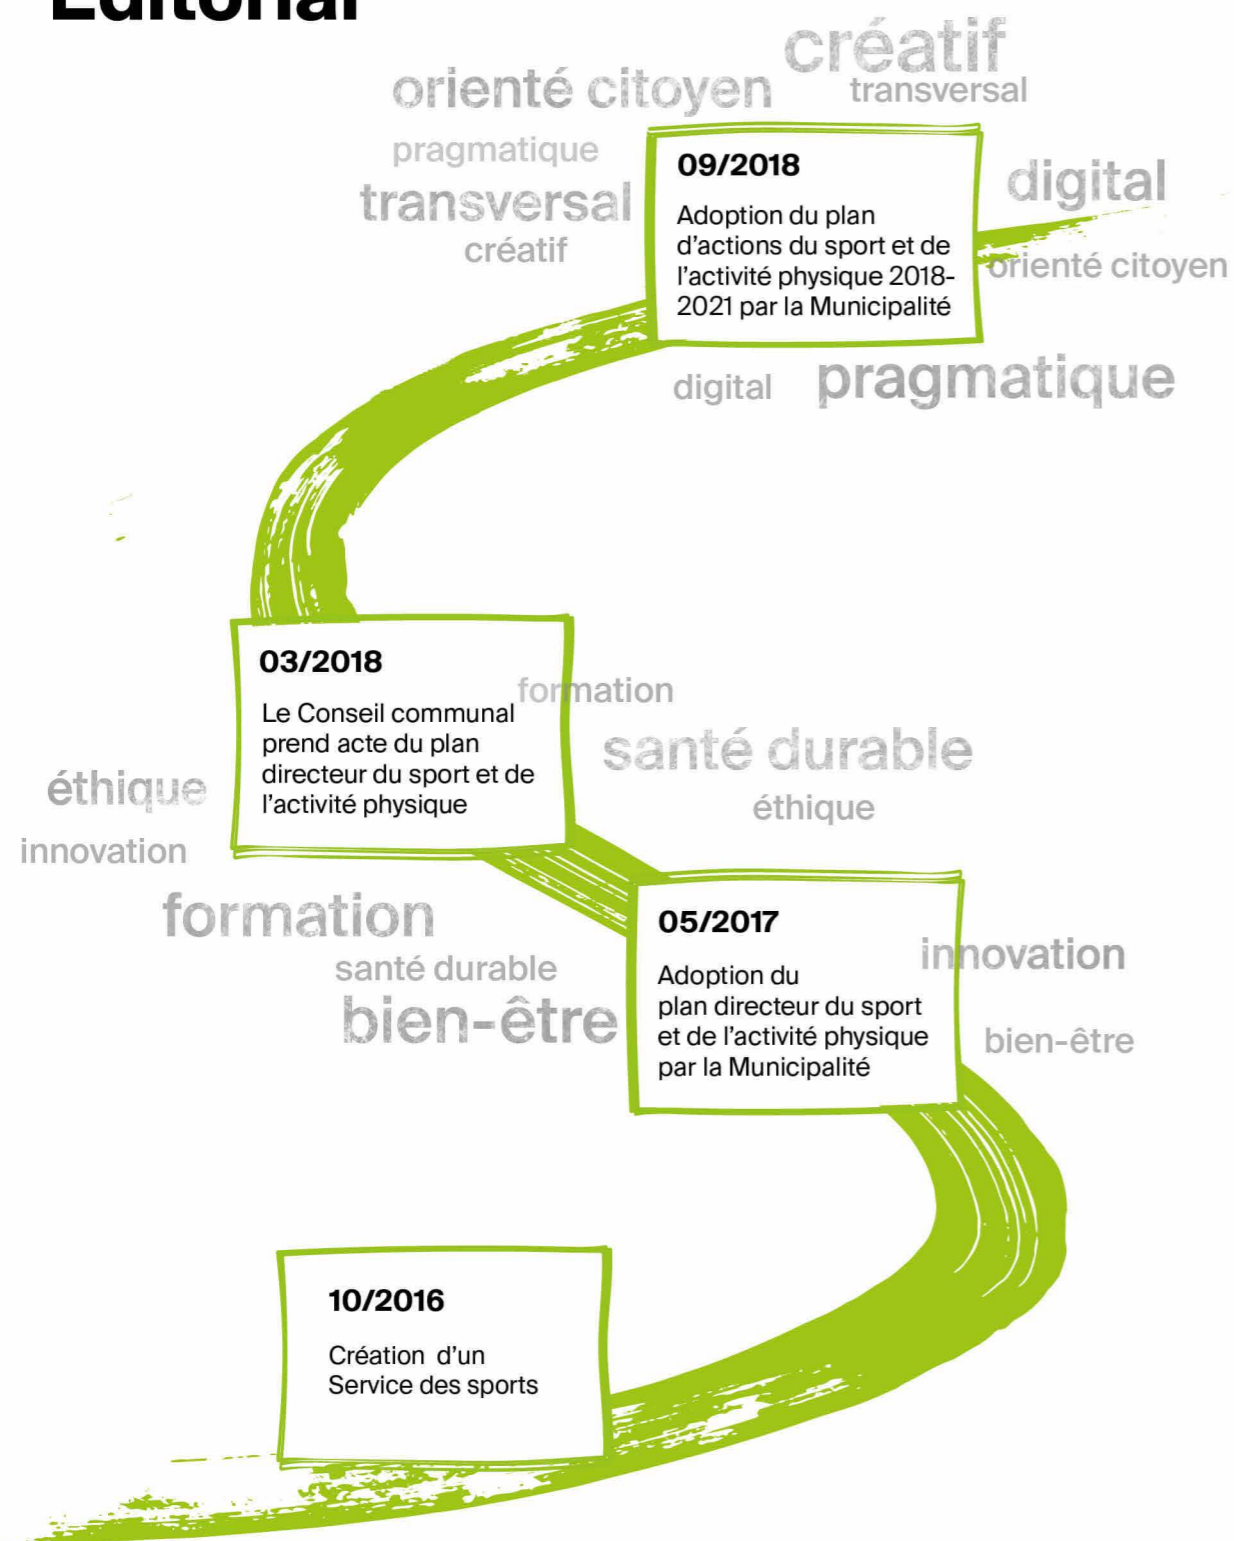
Editorial

orienté citoyen créatif transversal

pragmatique

transversal

créatif

09/2018

Adoption du plan d'actions du sport et de l'activité physique 2018-2021 par la Municipalité

digital

orienté citoyen

digital pragmatique

03/2018

Le Conseil communal prend acte du plan directeur du sport et de l'activité physique

formation

santé durable

éthique

éthique

innovation

formation

santé durable

bien-être

05/2017

Adoption du plan directeur du sport et de l'activité physique par la Municipalité

innovation

bien-être

10/2016

Création d'un Service des sports